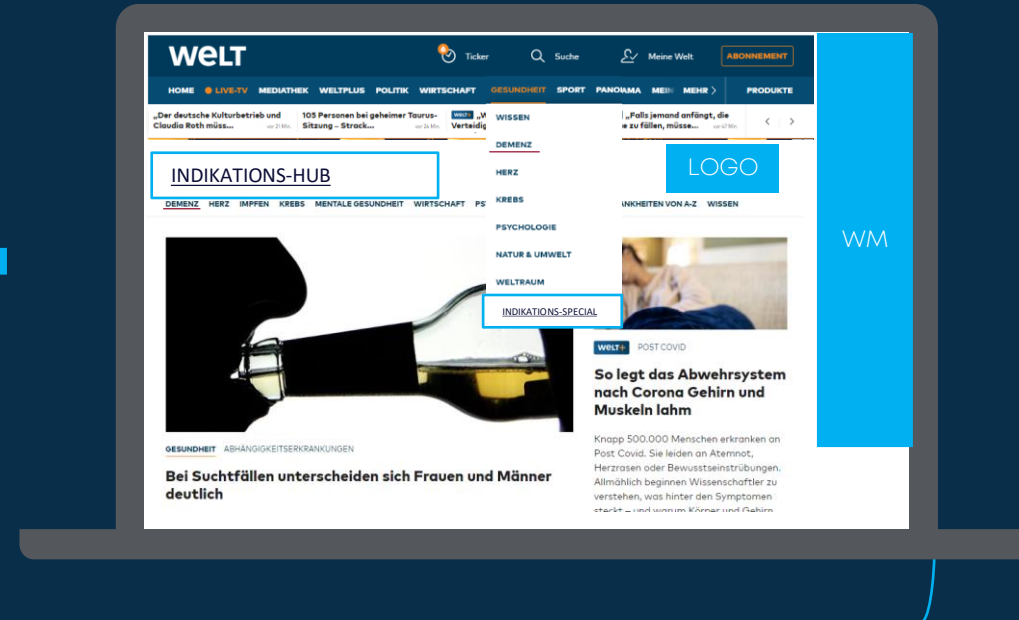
WELT

Ticker Suche Meine Welt ABONNEMENT

HOME • LIVE-TV MEDIATHEK WELTPLUS POLITIK WIRTSCHAFT GESUNDHEIT SPORT PANORAMA MEIN MEHR PRODUKTE

„Der deutsche Kulturbetrieb und Claudia Roth müss... vor 21 Min.

105 Personen bei geheimer Taurus-Sitzung – Strack... vor 24 Min.

WELT+ „V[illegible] Verteidig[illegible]

„Falls jemand anfängt, die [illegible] zu fällen, müsse... vor 47 Min.

WISSEN
DEMENZ
HERZ
KREBS
PSYCHOLOGIE
NATUR & UMWELT
WELTRAUM
INDIKATIONS-SPECIAL

INDIKATIONS-HUB

LOGO

WM

DEMENZ HERZ IMPFEN KREBS MENTALE GESUNDHEIT WIRTSCHAFT PS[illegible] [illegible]ANKHEITEN VON A-Z WISSEN

GESUNDHEIT ABHÄNGIGKEITSERKRANKUNGEN

Bei Suchtfällen unterscheiden sich Frauen und Männer deutlich

WELT+ POST COVID

So legt das Abwehrsystem nach Corona Gehirn und Muskeln lahm

Knapp 500.000 Menschen erkranken an Post Covid. Sie leiden an Atemnot, Herzrasen oder Bewusstseinstrübungen. Allmählich beginnen Wissenschaftler zu verstehen, was hinter den Symptomen steckt – und warum Körper und Gehirn